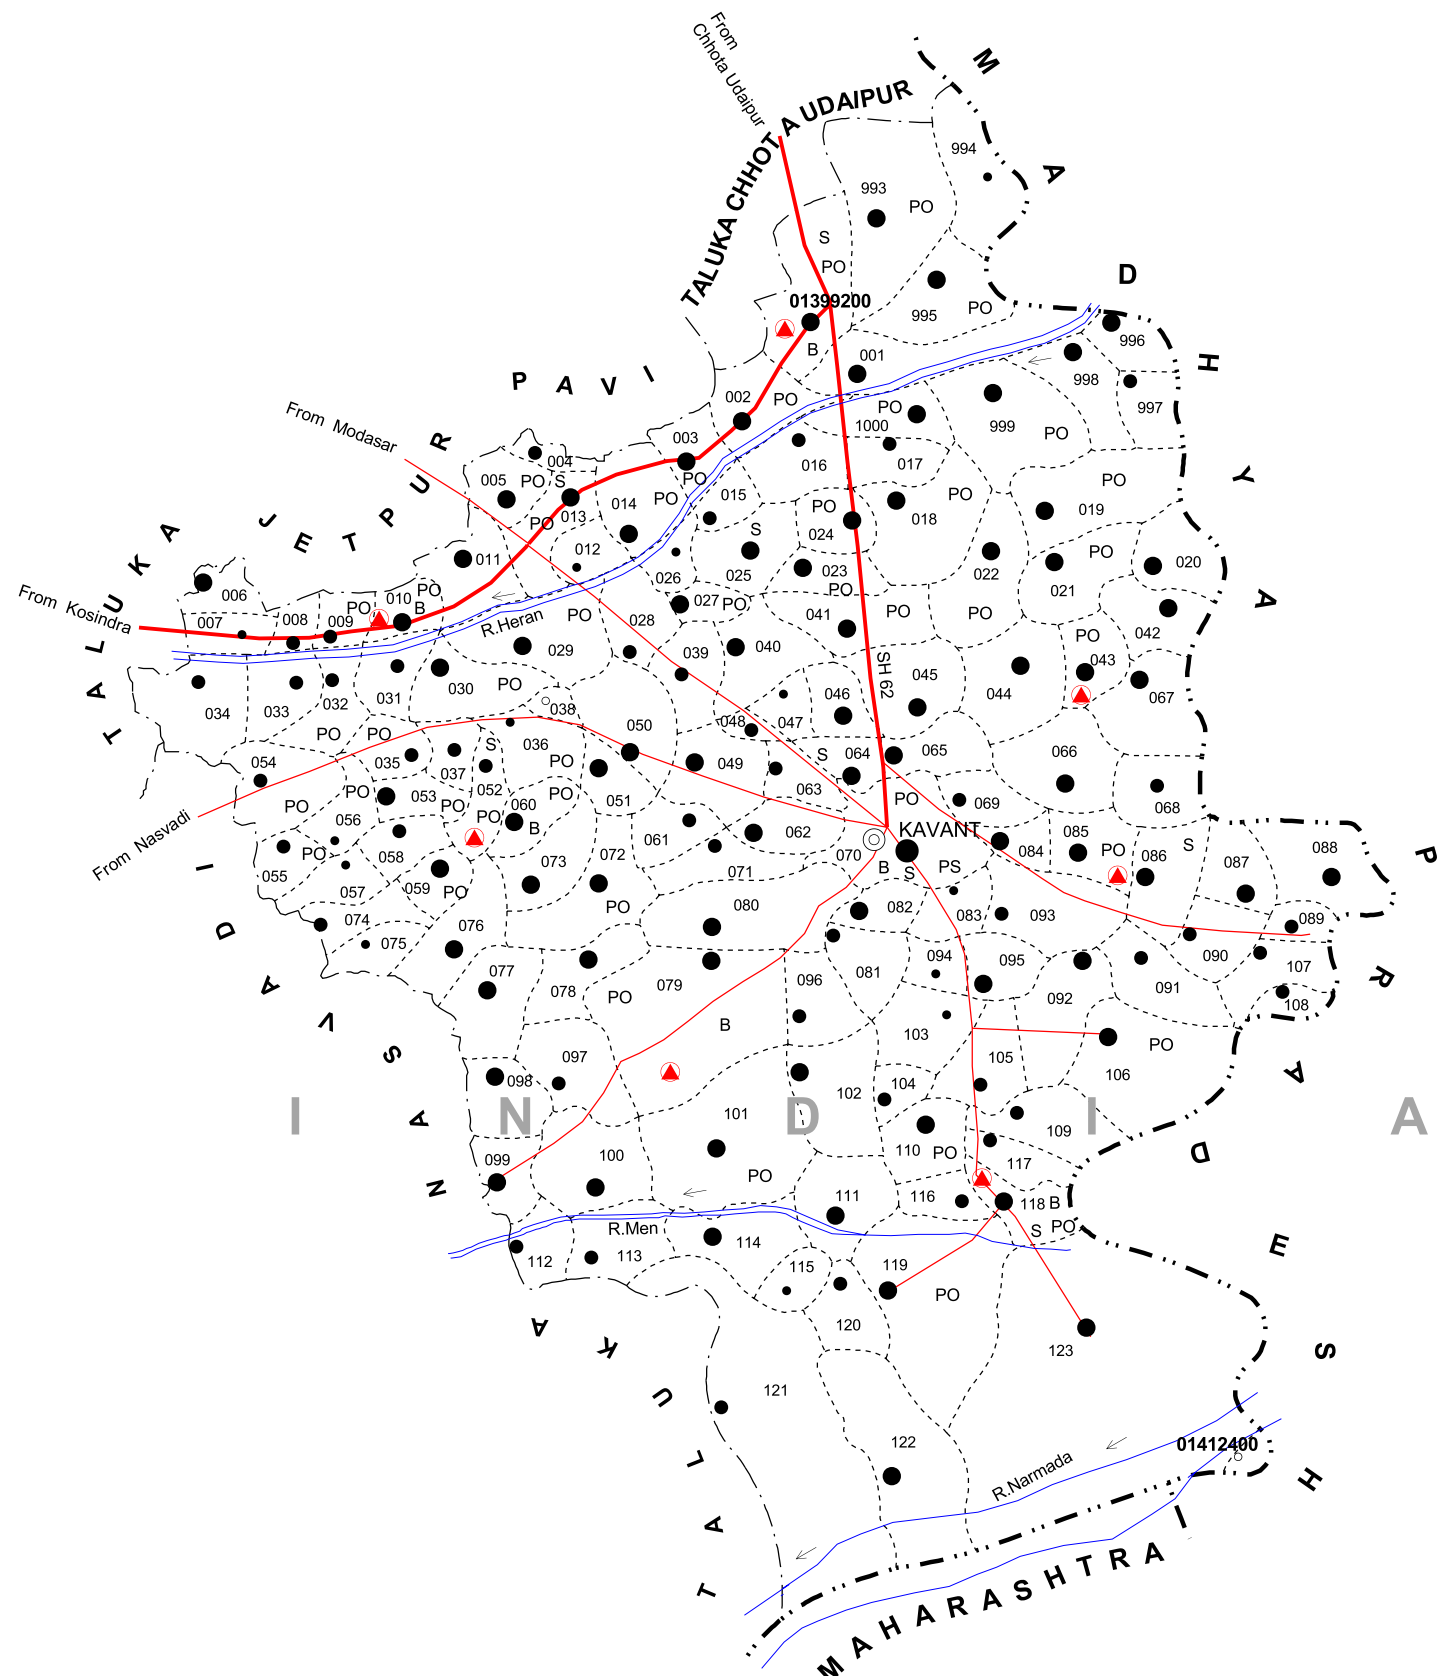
From Chhota Udaipur

TALUKA CHHOTA UDAIPUR

M A D H Y A P R A D E S H

994
993 PO
S PO
995 PO
01399200
B 001
996
998
997
999 PO
PO 1000
002 PO
003
016 017
PO
018
019
PO
020
P A V I
From Modasar
T A L U K A J E T P U R
From Kosindra
004
005 PO S
PO 013
014 PO
015
PO 024
S
025
023
022
021
PO
011
012
026
027 PO
PO
041
PO
PO
042
PO
043
067
006
007
008
009 PO
010 PO B
R.Heran
PO
028
029
039
040
SH 62
045
044
066
068
034
033
032
031
030 PO
038
050
048
047
046
S
064
065
PO
069
085
PO
086
S
087
088
054
PO PO
035
037
S
036
PO
052
053
PO
PO
060
B
PO
051
049
063
061
062
KAVANT
070
B S
PS
084
From Nasvadi
PO
056
PO
058
055
057
059 PO
073
072
PO
071
080
082
083
093
089
090
107
108
074
075
076
077
078 PO
079
096
081
094
095
092
091
B
103
106 PO
105
097
098
101
102
104
109
110 PO
117
116
118 B
S PO
099
100
PO
111
114
R.Men
112
113
115
119
PO
120
123
121
122
R.Narmada
01412400
MAHARASHTRA
I N D I A
S A N K H E D A
T A L U K A
T A L U K A N A S V A D I